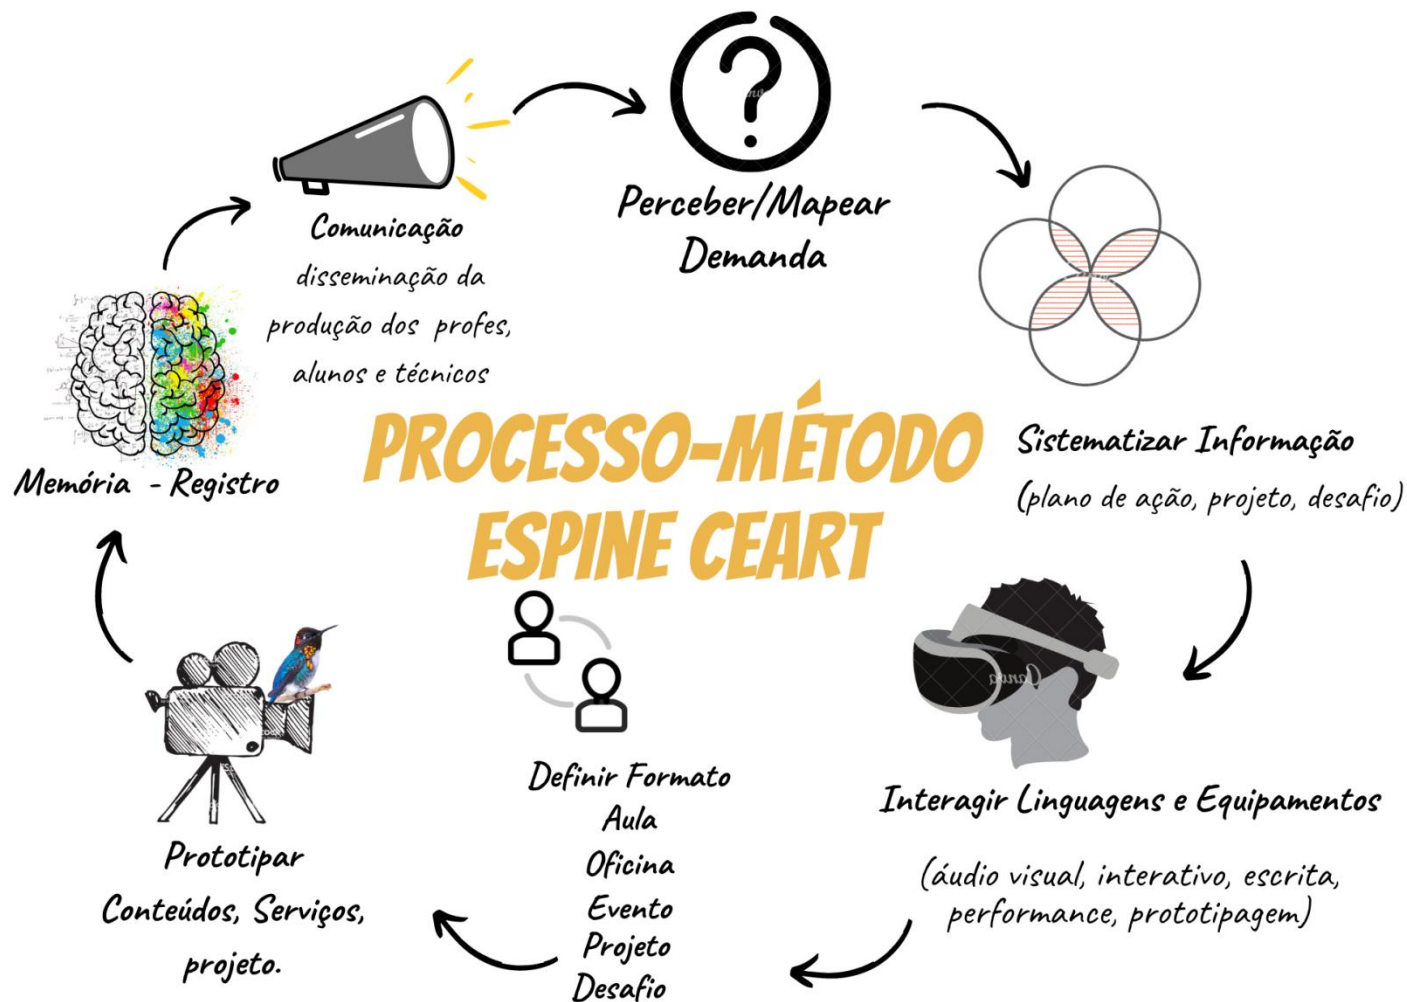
Comunicação
disseminação da produção dos profes, alunos e técnicos

Perceber/Mapear Demanda

Sistematizar Informação
(plano de ação, projeto, desafio)

PROCESSO-MÉTODO
ESPINE CEART

Memória - Registro

Interagir Linguagens e Equipamentos

(áudio visual, interativo, escrita, performance, prototipagem)

Definir Formato
Aula
Oficina
Evento
Projeto
Desafio

Prototipar
Conteúdos, Serviços, projeto.